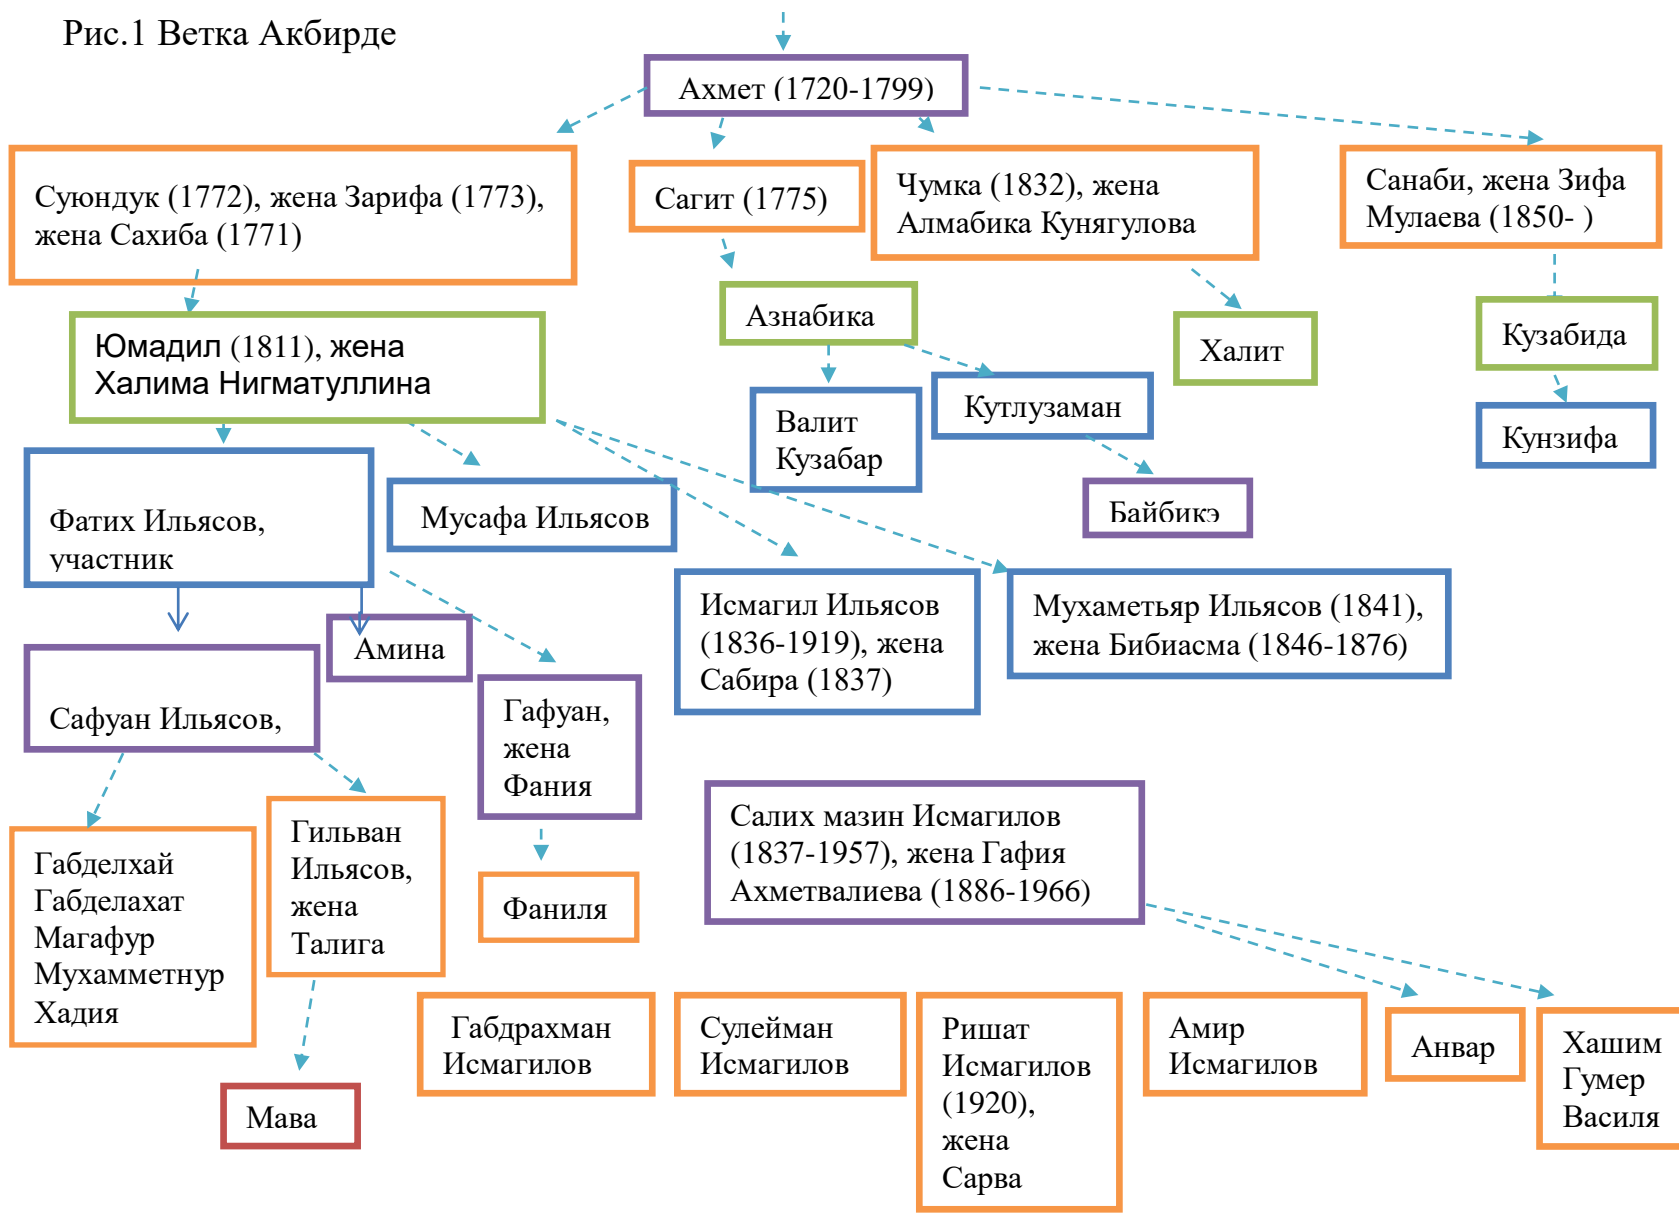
Рис.1 Ветка Акбирде

Ахмет (1720-1799)

Суюндук (1772), жена Зарифа (1773), жена Сахиба (1771)

Сагит (1775)

Чумка (1832), жена Алмабика Кунягулова

Санаби, жена Зифа Мулаева (1850- )

Юмадил (1811), жена Халима Нигматуллина

Азнабика

Халит

Кузабида

Валит Кузабар

Кутлузаман

Кунзифа

Байбикэ

Фатих Ильясов, участник

Мусафа Ильясов

Исмагил Ильясов (1836-1919), жена Сабира (1837)

Мухаметьяр Ильясов (1841), жена Бибиасма (1846-1876)

Амина

Сафуан Ильясов,

Гафуан, жена Фания

Салих мазин Исмагилов (1837-1957), жена Гафия Ахметвалиева (1886-1966)

Габделхай Габделахат Магафур Мухамметнур Хадия

Гильван Ильясов, жена Талига

Фаниля

Мава

Габдрахман Исмагилов

Сулейман Исмагилов

Ришат Исмагилов (1920), жена Сарва

Амир Исмагилов

Анвар

Хашим Гумер Василя